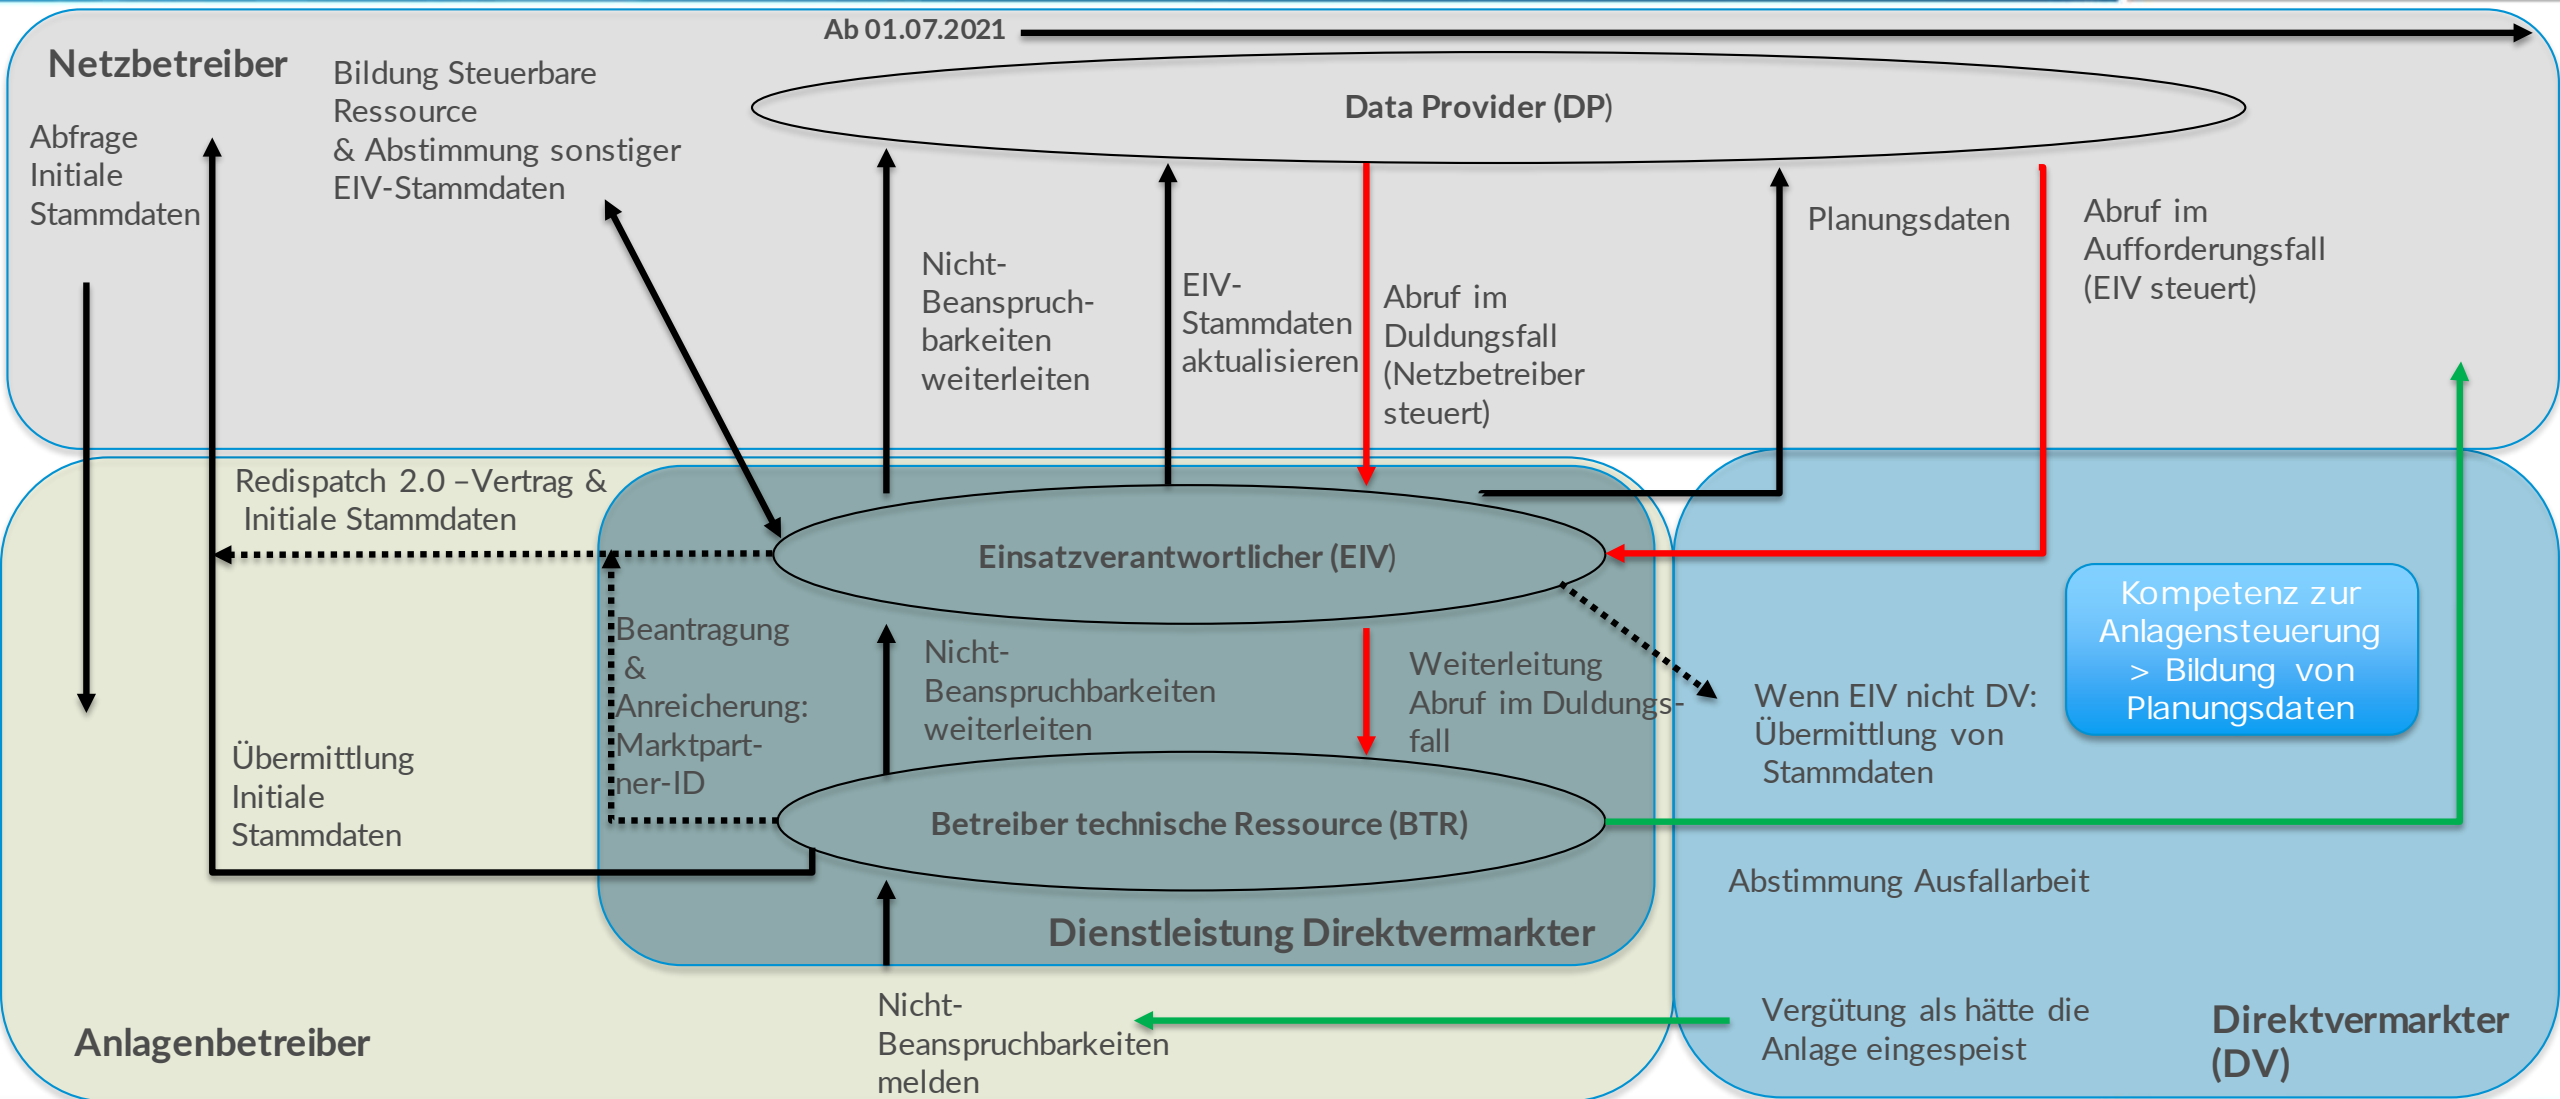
Ab 01.07.2021

Netzbetreiber

Abfrage Initiale Stammdaten

Bildung Steuerbare Ressource & Abstimmung sonstiger EIV-Stammdaten

Data Provider (DP)

Nicht-Beanspruchbarkeiten weiterleiten

EIV-Stammdaten aktualisieren

Abruf im Duldungsfall (Netzbetreiber steuert)

Planungsdaten

Abruf im Aufforderungsfall (EIV steuert)

Redispatch 2.0 –Vertrag & Initiale Stammdaten

Einsatzverantwortlicher (EIV)

Beantragung & Anreicherung: Marktpartner-ID

Nicht-Beanspruchbarkeiten weiterleiten

Weiterleitung Abruf im Duldungsfall

Wenn EIV nicht DV: Übermittlung von Stammdaten

Kompetenz zur Anlagensteuerung > Bildung von Planungsdaten

Übermittlung Initiale Stammdaten

Betreiber technische Ressource (BTR)

Abstimmung Ausfallarbeit

Dienstleistung Direktvermarkter

Nicht-Beanspruchbarkeiten melden

Vergütung als hätte die Anlage eingespeist

Anlagenbetreiber

Direktvermarkter (DV)